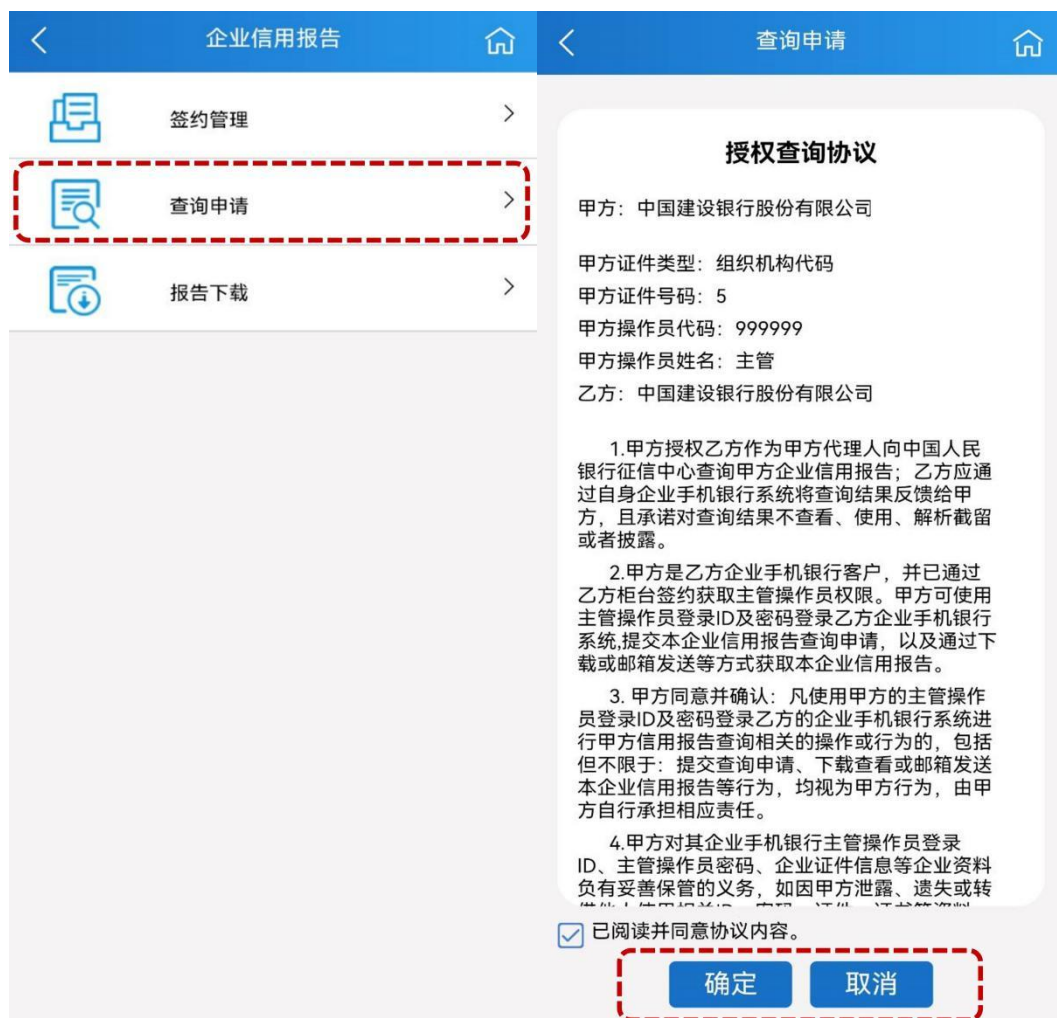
企业信用报告

签约管理

查询申请

报告下载

查询申请

授权查询协议

甲方：中国建设银行股份有限公司

甲方证件类型：组织机构代码
甲方证件号码：5
甲方操作员代码：999999
甲方操作员姓名：主管
乙方：中国建设银行股份有限公司

1.甲方授权乙方作为甲方代理人向中国人民银行征信中心查询甲方企业信用报告；乙方应通过自身企业手机银行系统将查询结果反馈给甲方，且承诺对查询结果不查看、使用、解析截留或者披露。

2.甲方是乙方企业手机银行客户，并已通过乙方柜台签约获取主管操作员权限。甲方可使用主管操作员登录ID及密码登录乙方企业手机银行系统,提交本企业信用报告查询申请，以及通过下载或邮箱发送等方式获取本企业信用报告。

3. 甲方同意并确认：凡使用甲方的主管操作员登录ID及密码登录乙方的企业手机银行系统进行甲方信用报告查询相关的操作或行为的，包括但不限于：提交查询申请、下载查看或邮箱发送本企业信用报告等行为，均视为甲方行为，由甲方自行承担相应责任。

4.甲方对其企业手机银行主管操作员登录ID、主管操作员密码、企业证件信息等企业资料负有妥善保管的义务，如因甲方泄露、遗失或转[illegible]

已阅读并同意协议内容。

确定 取消